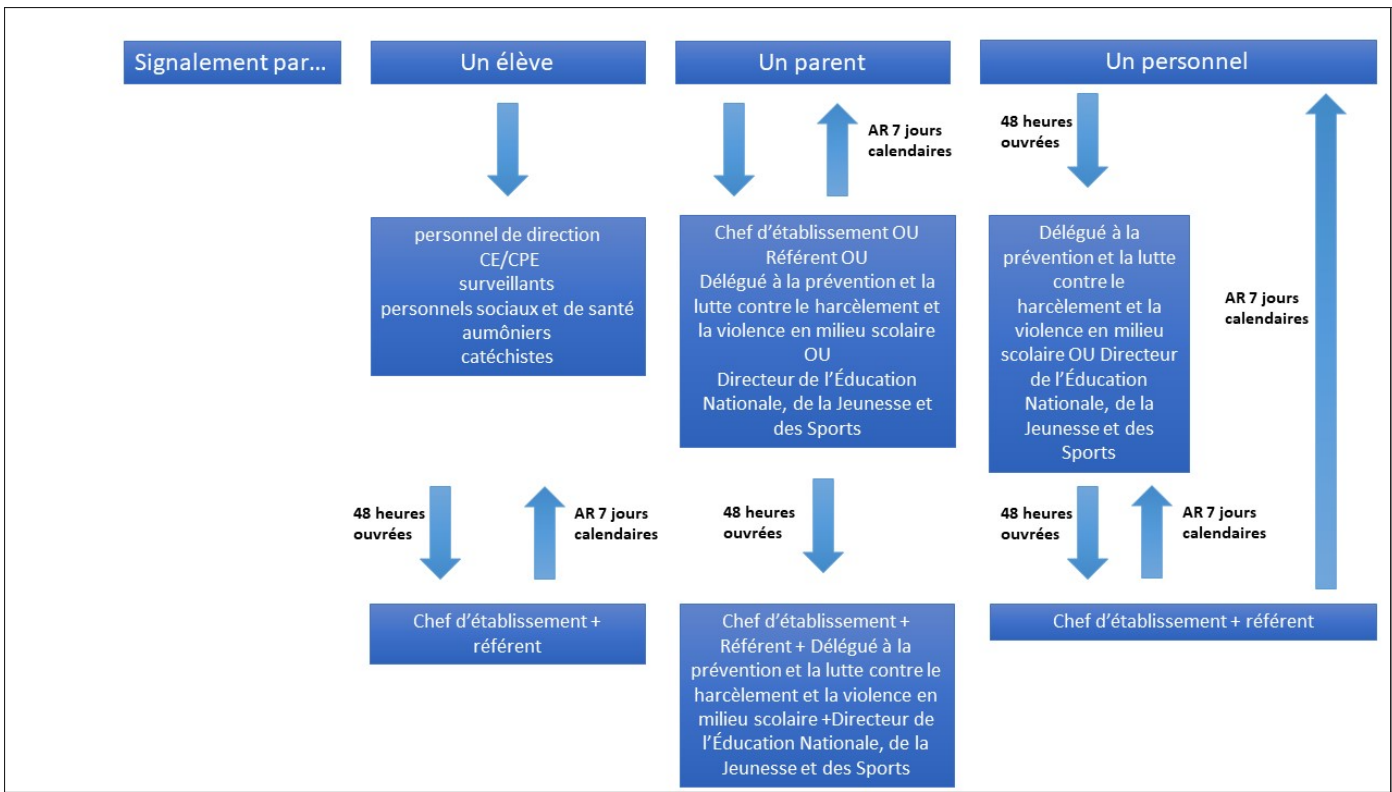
Signalement par…

Un élève

Un parent

Un personnel

AR 7 jours calendaires

48 heures ouvrées

personnel de direction
CE/CPE
surveillants
personnels sociaux et de santé
aumôniers
catéchistes

Chef d'établissement OU
Référent OU
Délégué à la prévention et la lutte contre le harcèlement et la violence en milieu scolaire
OU
Directeur de l'Éducation Nationale, de la Jeunesse et des Sports

Délégué à la prévention et la lutte contre le harcèlement et la violence en milieu scolaire OU Directeur de l'Éducation Nationale, de la Jeunesse et des Sports

AR 7 jours calendaires

48 heures ouvrées

AR 7 jours calendaires

48 heures ouvrées

48 heures ouvrées

AR 7 jours calendaires

Chef d'établissement + référent

Chef d'établissement + Référent + Délégué à la prévention et la lutte contre le harcèlement et la violence en milieu scolaire +Directeur de l'Éducation Nationale, de la Jeunesse et des Sports

Chef d'établissement + référent